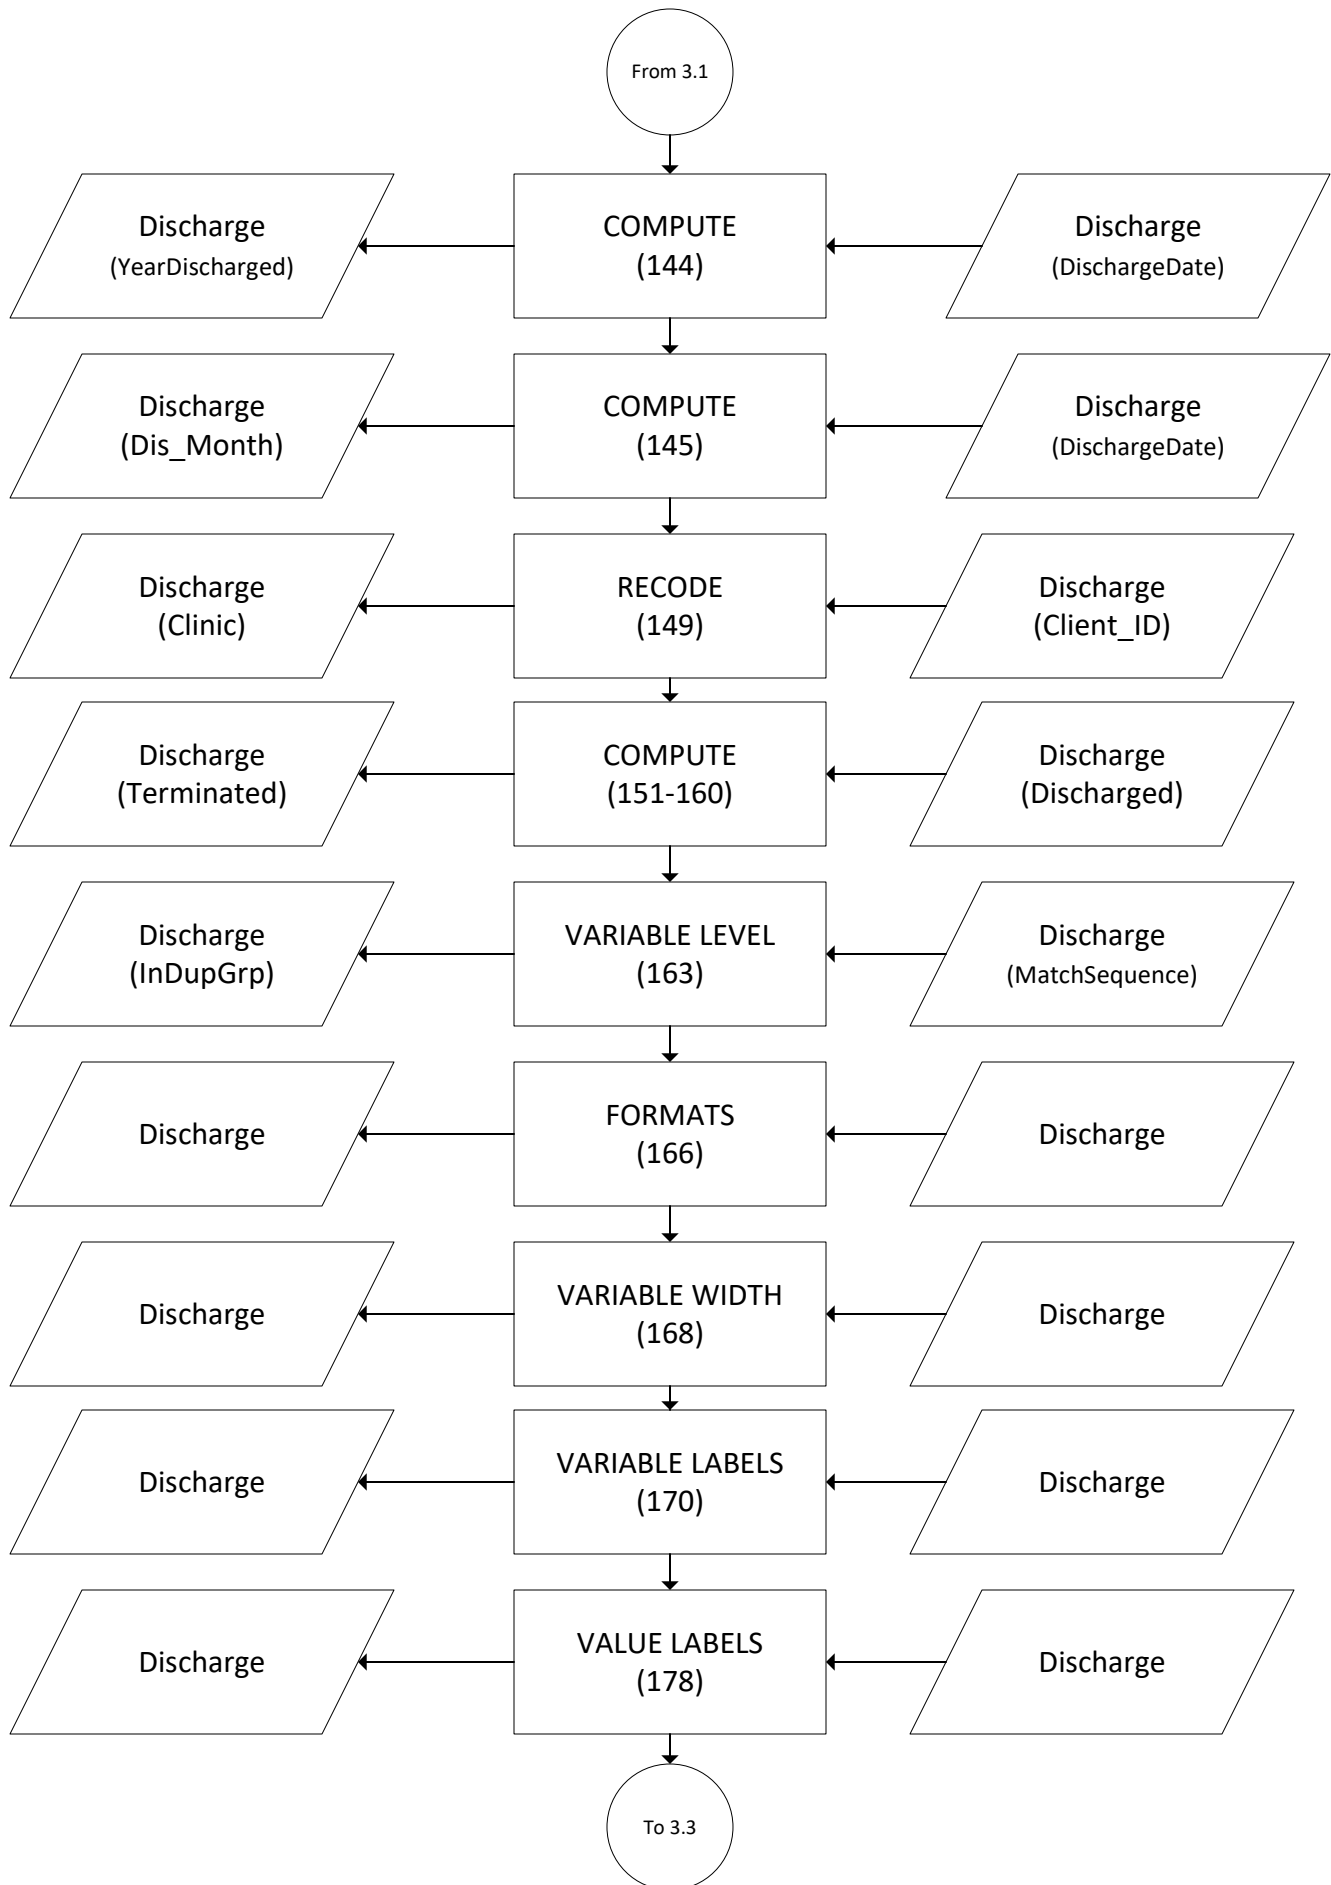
From 3.1

Discharge (YearDischarged)

COMPUTE (144)

Discharge (DischargeDate)

Discharge (Dis_Month)

COMPUTE (145)

Discharge (DischargeDate)

Discharge (Clinic)

RECODE (149)

Discharge (Client_ID)

Discharge (Terminated)

COMPUTE (151-160)

Discharge (Discharged)

Discharge (InDupGrp)

VARIABLE LEVEL (163)

Discharge (MatchSequence)

Discharge

FORMATS (166)

Discharge

Discharge

VARIABLE WIDTH (168)

Discharge

Discharge

VARIABLE LABELS (170)

Discharge

Discharge

VALUE LABELS (178)

Discharge

To 3.3